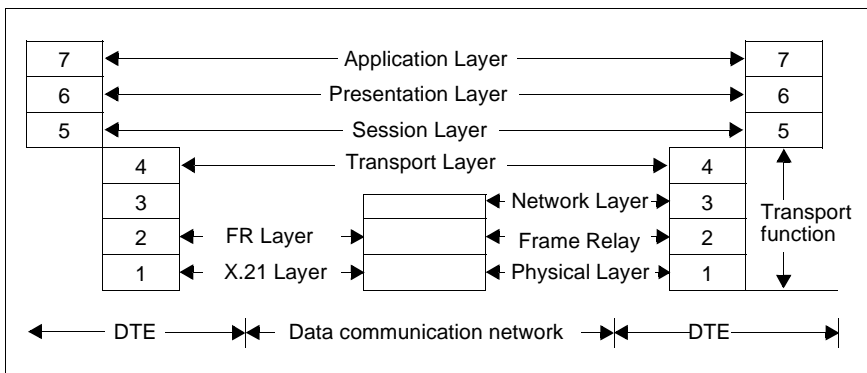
7
Application Layer
7
6
Presentation Layer
6
5
Session Layer
5
4
Transport Layer
4
3
Network Layer
3
2
FR Layer
Frame Relay
2
1
X.21 Layer
Physical Layer
1
Transport function
DTE
Data communication network
DTE